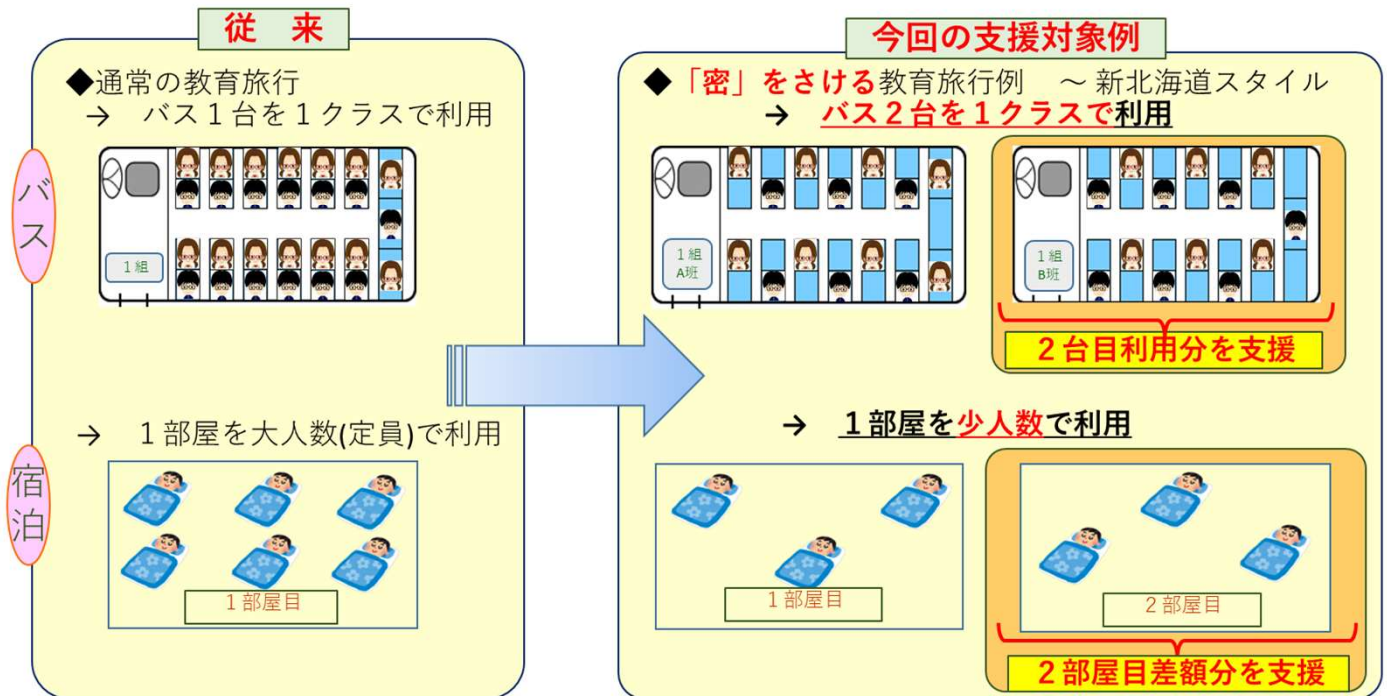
従　来

◆通常の教育旅行
→　バス１台を１クラスで利用

バス

１組

→　１部屋を大人数(定員)で利用

宿泊

１部屋目

今回の支援対象例

◆「密」をさける教育旅行例　～新北海道スタイル
→　バス２台を１クラスで利用

１組
A班

１組
B班

２台目利用分を支援

→　１部屋を少人数で利用

１部屋目

２部屋目

２部屋目差額分を支援